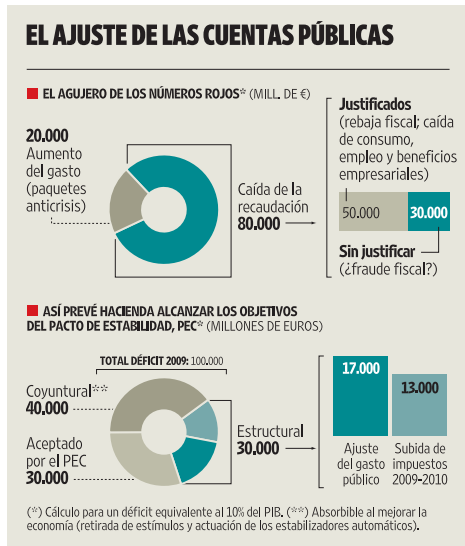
EL AJUSTE DE LAS CUENTAS PÚBLICAS

EL AGUJERO DE LOS NÚMEROS ROJOS* (MILL. DE €)

20.000 Aumento del gasto (paquetes anticrisis)

Caída de la recaudación 80.000

Justificados (rebaja fiscal; caída de consumo, empleo y beneficios empresariales)

50.000

30.000

Sin justificar (¿fraude fiscal?)

ASÍ PREVÉ HACIENDA ALCANZAR LOS OBJETIVOS DEL PACTO DE ESTABILIDAD, PEC* (MILLONES DE EUROS)

TOTAL DÉFICIT 2009: 100.000

Coyuntural** 40.000

Aceptado por el PEC 30.000

Estructural 30.000

17.000

13.000

Ajuste del gasto público

Subida de impuestos 2009-2010

(*) Cálculo para un déficit equivalente al 10% del PIB. (**) Absorbible al mejorar la economía (retirada de estímulos y actuación de los estabilizadores automáticos).